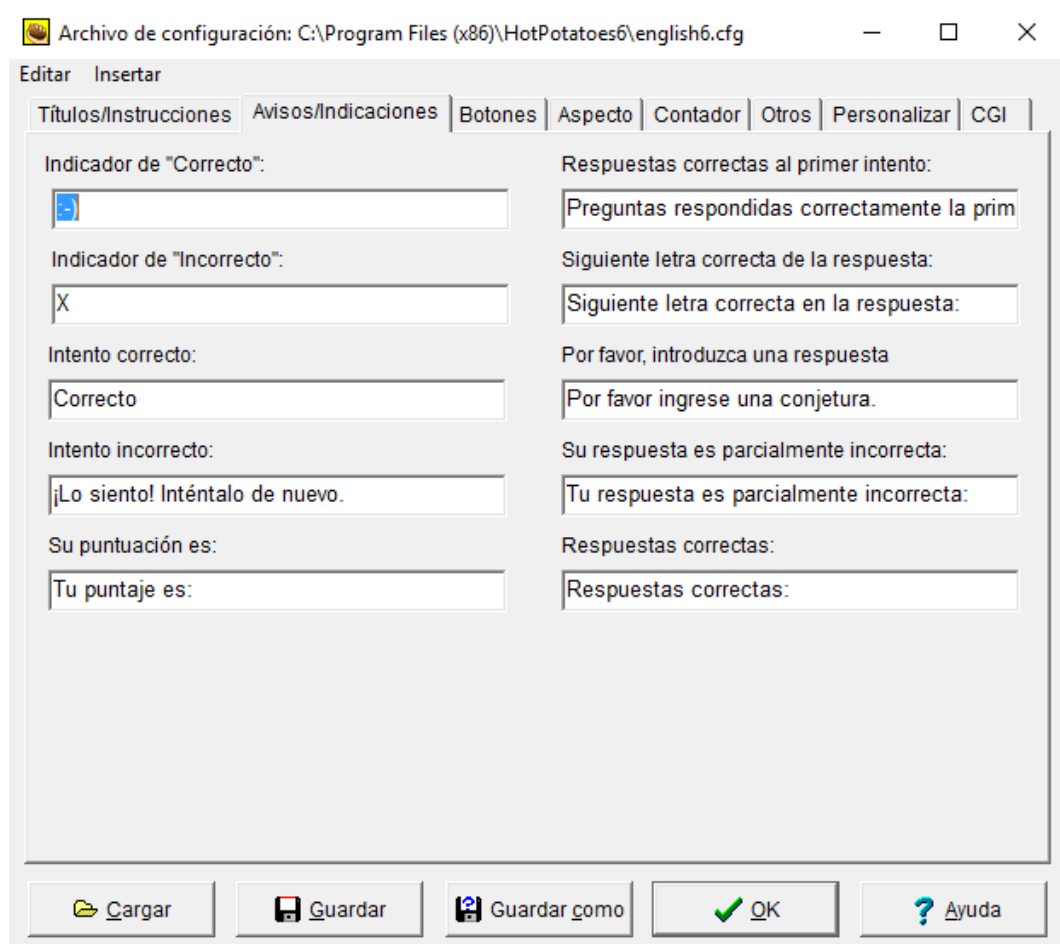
Archivo de configuración: C:\Program Files (x86)\HotPotatoes6\english6.cfg

Editar Insertar

Títulos/Instrucciones | Avisos/Indicaciones | Botones | Aspecto | Contador | Otros | Personalizar | CGI

Indicador de "Correcto":
:-)

Indicador de "Incorrecto":
X

Intento correcto:
Correcto

Intento incorrecto:
¡Lo siento! Inténtalo de nuevo.

Su puntuación es:
Tu puntaje es:

Respuestas correctas al primer intento:
Preguntas respondidas correctamente la prim

Siguiente letra correcta de la respuesta:
Siguiente letra correcta en la respuesta:

Por favor, introduzca una respuesta
Por favor ingrese una conjetura.

Su respuesta es parcialmente incorrecta:
Tu respuesta es parcialmente incorrecta:

Respuestas correctas:
Respuestas correctas:

Cargar | Guardar | Guardar como | OK | Ayuda